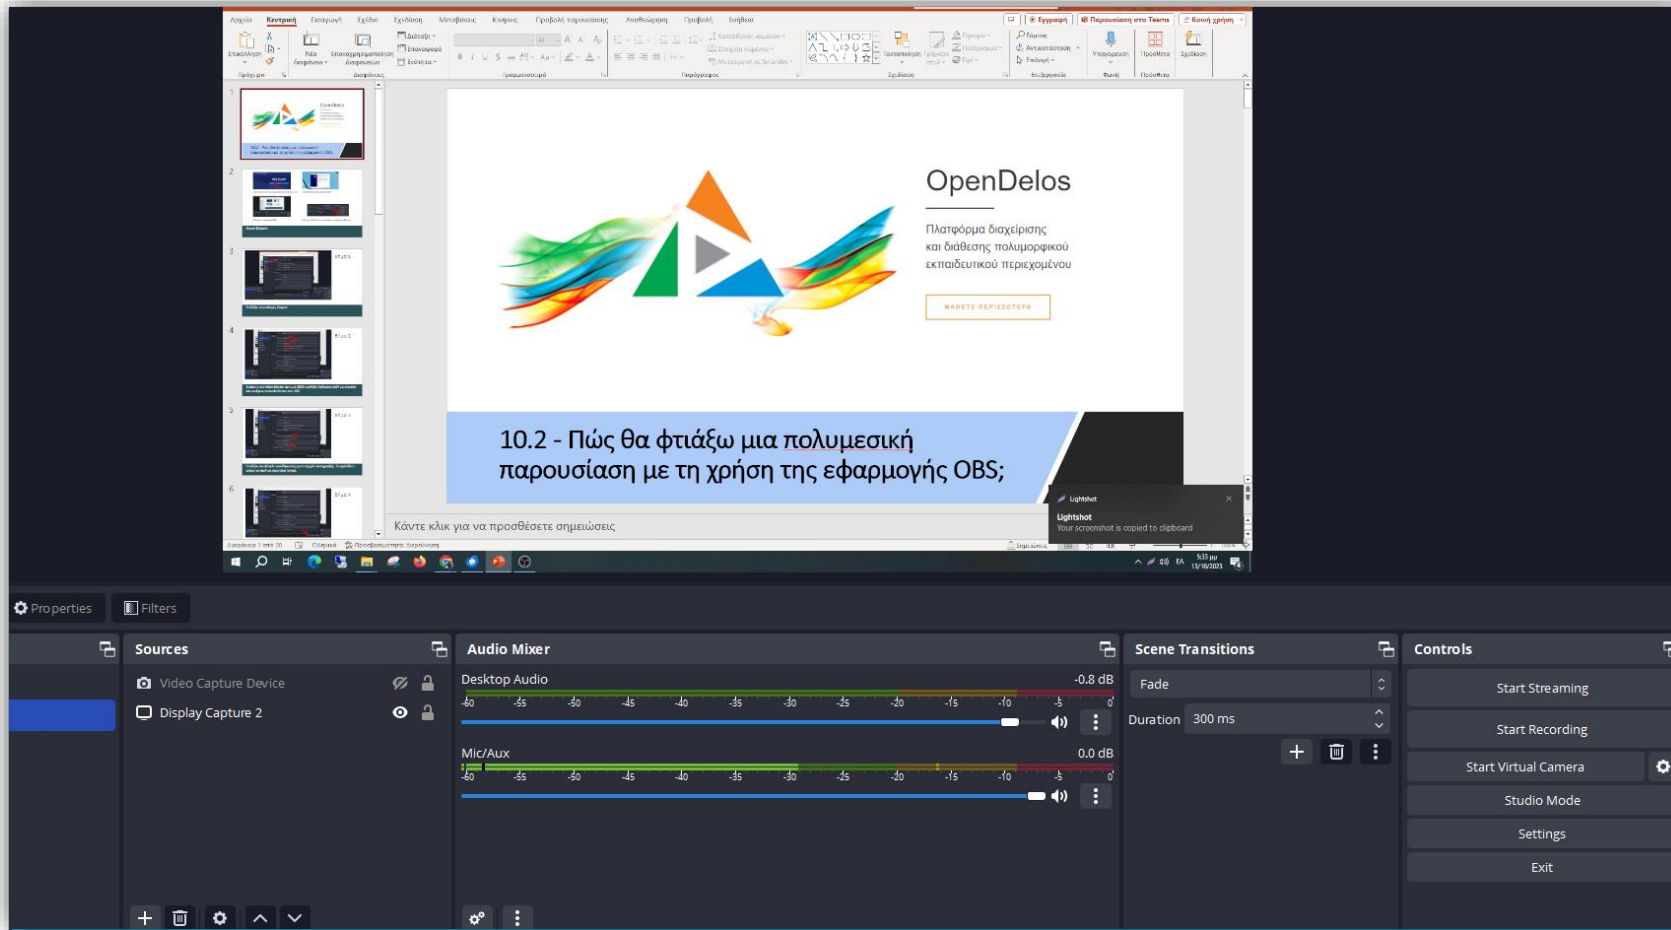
OpenDelos

Πλατφόρμα διαχείρισης και διάθεσης πολυμορφικού εκπαιδευτικού περιεχομένου

ΜΑΘΕΤΕ ΠΕΡΙΣΣΟΤΕΡΑ

10.2 - Πώς θα φτιάξω μια πολυμεσική παρουσίαση με τη χρήση της εφαρμογής OBS;

Κάντε κλικ για να προσθέσετε σημειώσεις

Lightshot
Lightshot
Your screenshot is copied to clipboard

Properties
Filters

Sources
Video Capture Device
Display Capture 2

Audio Mixer
Desktop Audio -0.8 dB
-60 -55 -50 -45 -40 -35 -30 -25 -20 -15 -10 -5 0
Mic/Aux 0.0 dB
-60 -55 -50 -45 -40 -35 -30 -25 -20 -15 -10 -5 0

Scene Transitions
Fade
Duration 300 ms

Controls
Start Streaming
Start Recording
Start Virtual Camera
Studio Mode
Settings
Exit